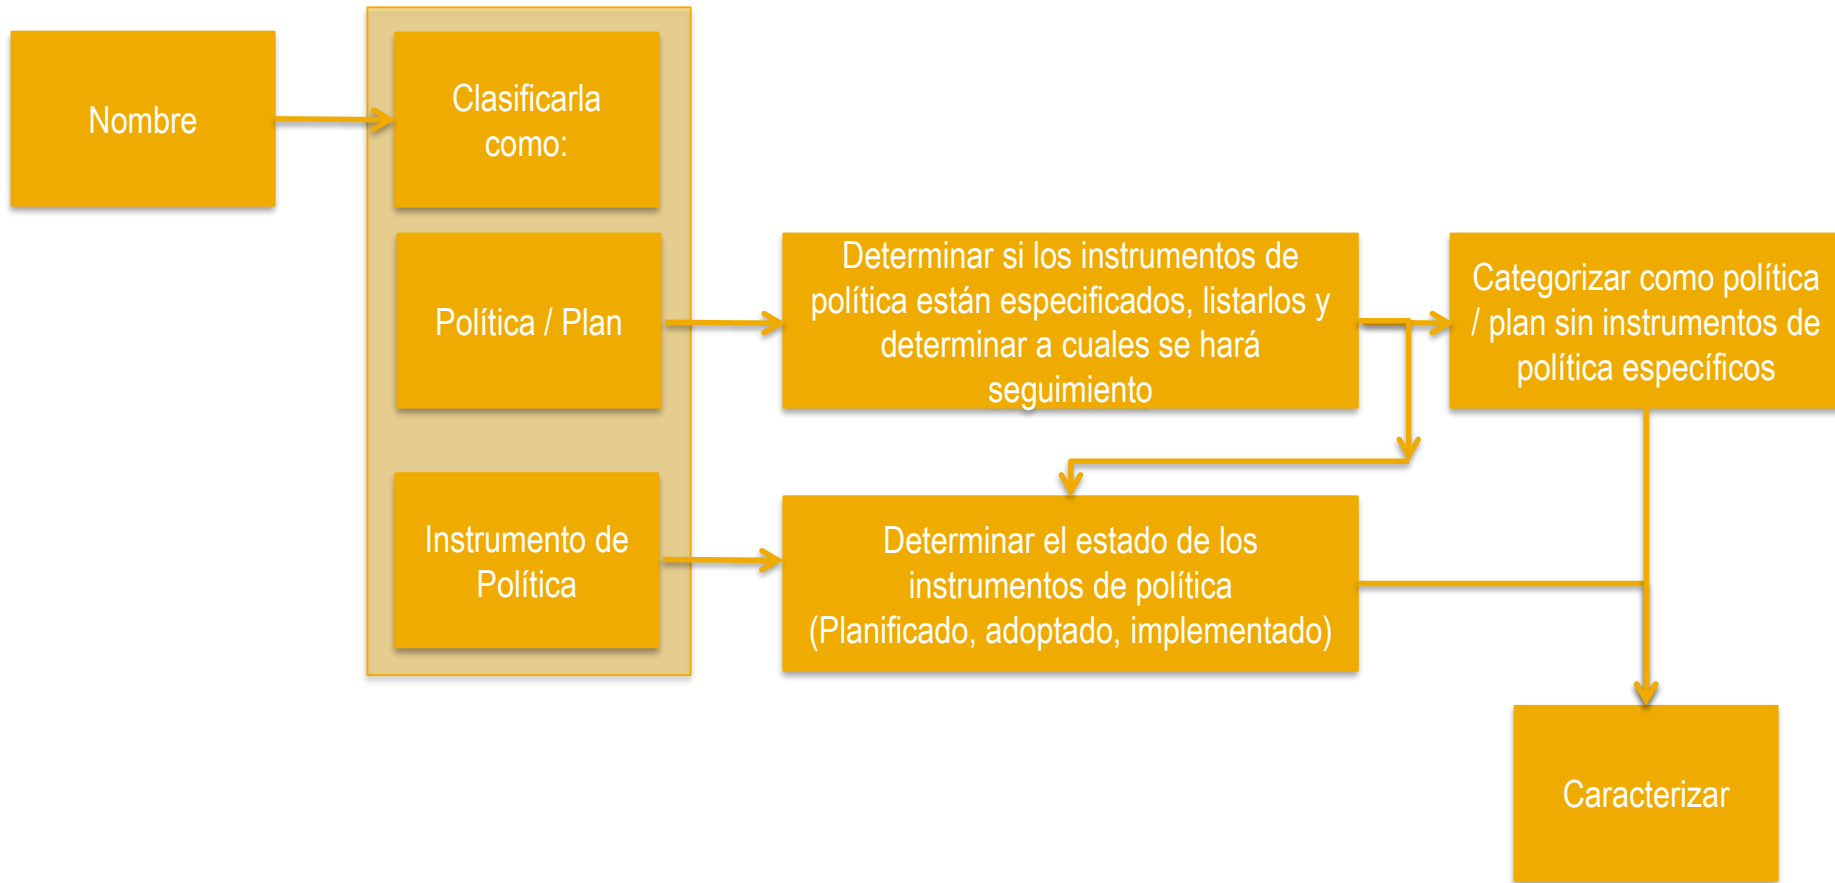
Nombre

Clasificarla como:

Política / Plan

Instrumento de Política

Determinar si los instrumentos de política están especificados, listarlos y determinar a cuales se hará seguimiento

Categorizar como política / plan sin instrumentos de política específicos

Determinar el estado de los instrumentos de política (Planificado, adoptado, implementado)

Caracterizar